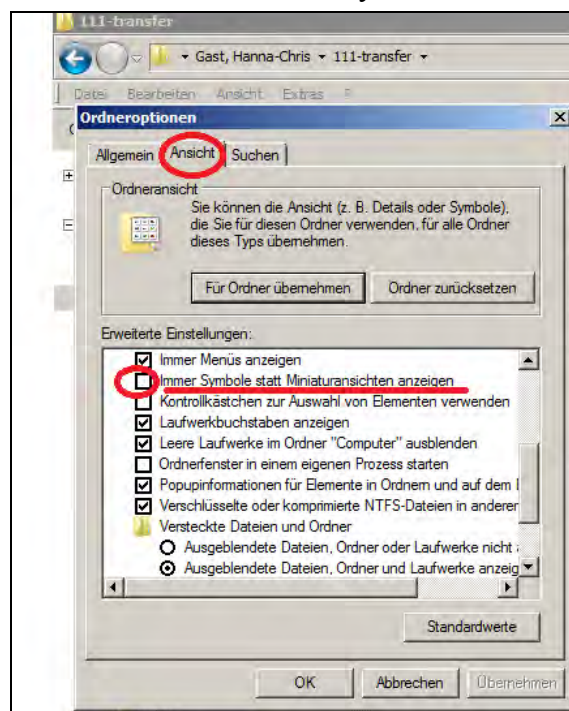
111-transfer

Gast, Hanna-Chris ▸ 111-transfer ▸

Datei Bearbeiten Ansicht Extras ?

Ordneroptionen

Allgemein | Ansicht | Suchen

Ordneransicht

Sie können die Ansicht (z. B. Details oder Symbole), die Sie für diesen Ordner verwenden, für alle Ordner dieses Typs übernehmen.

Für Ordner übernehmen | Ordner zurücksetzen

Erweiterte Einstellungen:

Immer Menüs anzeigen
Immer Symbole statt Miniaturansichten anzeigen
Kontrollkästchen zur Auswahl von Elementen verwenden
Laufwerkbuchstaben anzeigen
Leere Laufwerke im Ordner "Computer" ausblenden
Ordnerfenster in einem eigenen Prozess starten
Popupinformationen für Elemente in Ordnern und auf dem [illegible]
Verschlüsselte oder komprimierte NTFS-Dateien in anderer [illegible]
Versteckte Dateien und Ordner
Ausgeblendete Dateien, Ordner oder Laufwerke nicht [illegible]
Ausgeblendete Dateien, Ordner und Laufwerke anzeig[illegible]

Standardwerte

OK | Abbrechen | Übernehmen